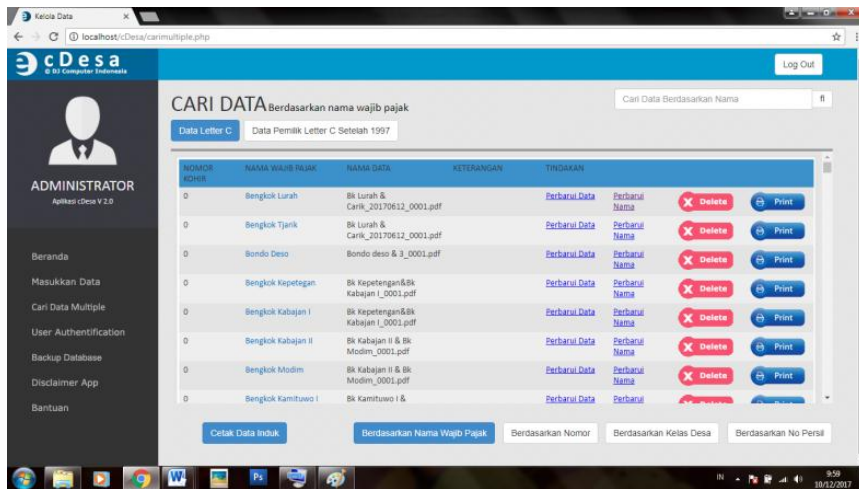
Kelola Data

localhost/cDesa/carimultiple.php

cDesa
© DJ Computer Indonesia

Log Out

ADMINISTRATOR
Aplikasi cDesa V 2.0

Beranda
Masukkan Data
Cari Data Multiple
User Authentification
Backup Database
Disclaimer App
Bantuan

CARI DATA Berdasarkan nama wajib pajak

Cari Data Berdasarkan Nama

Data Letter C
Data Pemilik Letter C Setelah 1997

| NOMOR KOHIR | NAMA WAJIB PAJAK | NAMA DATA | KETERANGAN | TINDAKAN | | | |
|---|---|---|---|---|---|---|---|
| 0 | Bengkok Lurah | Bk Lurah & Carik_20170612_0001.pdf | | Perbarui Data | Perbarui Nama | Delete | Print |
| 0 | Bengkok Tjarik | Bk Lurah & Carik_20170612_0001.pdf | | Perbarui Data | Perbarui Nama | Delete | Print |
| 0 | Bondo Deso | Bondo deso & 3_0001.pdf | | Perbarui Data | Perbarui Nama | Delete | Print |
| 0 | Bengkok Kepetegan | Bk Kepetengan&Bk Kabajan I_0001.pdf | | Perbarui Data | Perbarui Nama | Delete | Print |
| 0 | Bengkok Kabajan I | Bk Kepetengan&Bk Kabajan I_0001.pdf | | Perbarui Data | Perbarui Nama | Delete | Print |
| 0 | Bengkok Kabajan II | Bk Kabajan II & Bk Modim_0001.pdf | | Perbarui Data | Perbarui Nama | Delete | Print |
| 0 | Bengkok Modim | Bk Kabajan II & Bk Modim_0001.pdf | | Perbarui Data | Perbarui Nama | Delete | Print |
| 0 | Bengkok Kamituwo I | Bk Kamituwo I & | | Perbarui Data | Perbarui | | |

Cetak Data Induk
Berdasarkan Nama Wajib Pajak
Berdasarkan Nomor
Berdasarkan Kelas Desa
Berdasarkan No Persil

IN
9:59
10/12/2017